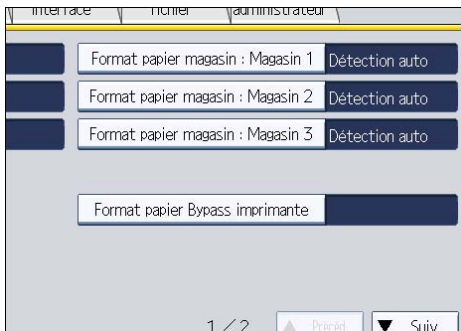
Interface Fichier administrateur

Format papier magasin : Magasin 1 Détection auto

Format papier magasin : Magasin 2 Détection auto

Format papier magasin : Magasin 3 Détection auto

Format papier Bypass imprimante

1/2 ▲ Précéd. ▼ Suiv.